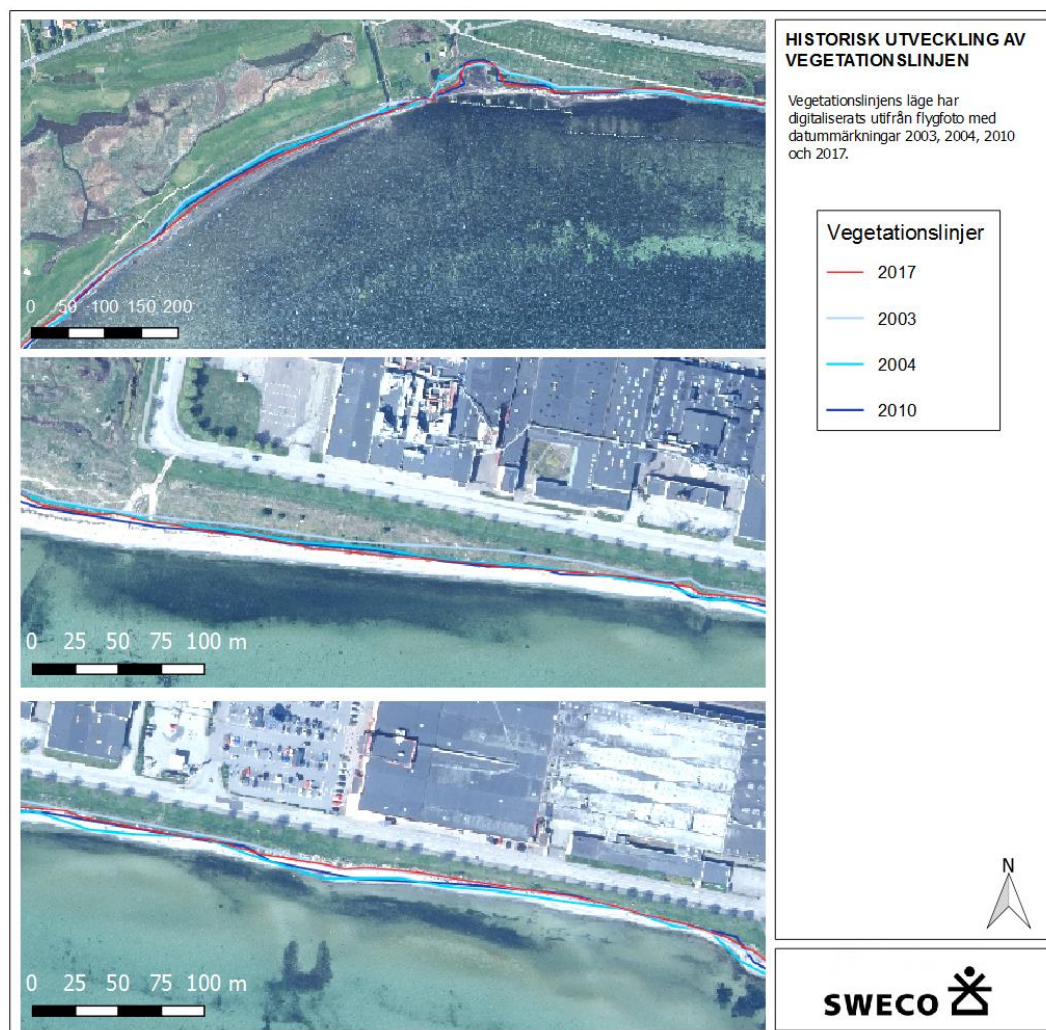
HISTORISK UTVECKLING AV VEGETATIONSLINJEN

Vegetationslinjens läge har digitaliserats utifrån flygfoto med datummärkningar 2003, 2004, 2010 och 2017.

Vegetationslinjer
2017
2003
2004
2010

0 50 100 150 200

0 25 50 75 100 m

0 25 50 75 100 m

N

SWECO